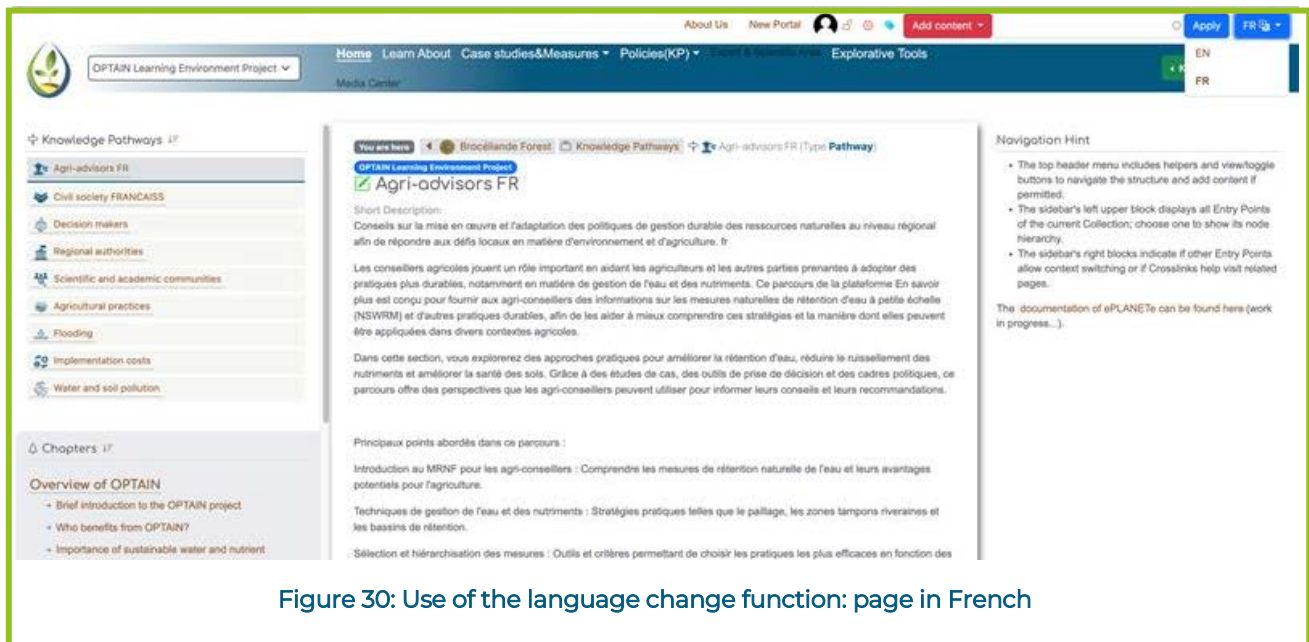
About Us New Portal Add content Apply FR

EN
FR

OPTAIN Learning Environment Project

Home Learn About Case studies&Measures Policies(KP) Expert & Scientific Area Explorative Tools
Media Center

Knowledge Pathways

Agri-advisors FR
Civil society FRANCAISS
Decision makers
Regional authorities
Scientific and academic communities
Agricultural practices
Flooding
Implementation costs
Water and soil pollution

Chapters

Overview of OPTAIN
Brief introduction to the OPTAIN project
Who benefits from OPTAIN?
Importance of sustainable water and nutrient

You are here Brocéliande Forest Knowledge Pathways Agri-advisors FR (Type Pathway)

OPTAIN Learning Environment Project

Agri-advisors FR

Short Description:

Conseils sur la mise en œuvre et l'adaptation des politiques de gestion durable des ressources naturelles au niveau régional afin de répondre aux défis locaux en matière d'environnement et d'agriculture. fr

Les conseillers agricoles jouent un rôle important en aidant les agriculteurs et les autres parties prenantes à adopter des pratiques plus durables, notamment en matière de gestion de l'eau et des nutriments. Ce parcours de la plateforme En savoir plus est conçu pour fournir aux agri-conseillers des informations sur les mesures naturelles de rétention d'eau à petite échelle (NSWRM) et d'autres pratiques durables, afin de les aider à mieux comprendre ces stratégies et la manière dont elles peuvent être appliquées dans divers contextes agricoles.

Dans cette section, vous explorerez des approches pratiques pour améliorer la rétention d'eau, réduire le ruissellement des nutriments et améliorer la santé des sols. Grâce à des études de cas, des outils de prise de décision et des cadres politiques, ce parcours offre des perspectives que les agri-conseillers peuvent utiliser pour informer leurs conseils et leurs recommandations.

Principaux points abordés dans ce parcours :

Introduction au MRNF pour les agri-conseillers : Comprendre les mesures de rétention naturelle de l'eau et leurs avantages potentiels pour l'agriculture.

Techniques de gestion de l'eau et des nutriments : Stratégies pratiques telles que le paillage, les zones tampons riveraines et les bassins de rétention.

Sélection et hiérarchisation des mesures : Outils et critères permettant de choisir les pratiques les plus efficaces en fonction des

Navigation Hint

The top header menu includes helpers and view/toggle buttons to navigate the structure and add content if permitted.
The sidebar's left upper block displays all Entry Points of the current Collection; choose one to show its node hierarchy.
The sidebar's right blocks indicate if other Entry Points allow context switching or if Crosslinks help visit related pages.

The documentation of ePLANETe can be found here (work in progress...).

Figure 30: Use of the language change function: page in French